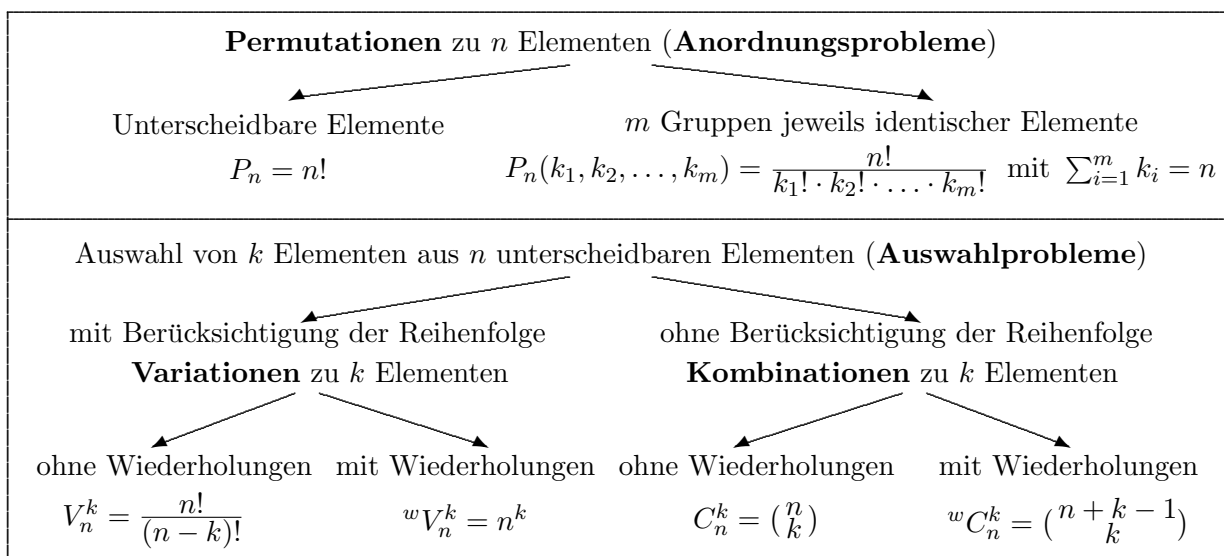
**Permutationen** zu $n$ Elementen (**Anordnungsprobleme**)

Unterscheidbare Elemente

$P_n = n!$

$m$ Gruppen jeweils identischer Elemente

$P_n(k_1, k_2, \ldots, k_m) = \frac{n!}{k_1! \cdot k_2! \cdot \ldots \cdot k_m!}$ mit $\sum_{i=1}^{m} k_i = n$

Auswahl von $k$ Elementen aus $n$ unterscheidbaren Elementen (**Auswahlprobleme**)

mit Berücksichtigung der Reihenfolge

**Variationen** zu $k$ Elementen

ohne Berücksichtigung der Reihenfolge

**Kombinationen** zu $k$ Elementen

ohne Wiederholungen

$V_n^k = \frac{n!}{(n-k)!}$

mit Wiederholungen

${}^wV_n^k = n^k$

ohne Wiederholungen

$C_n^k = \binom{n}{k}$

mit Wiederholungen

${}^wC_n^k = \binom{n+k-1}{k}$